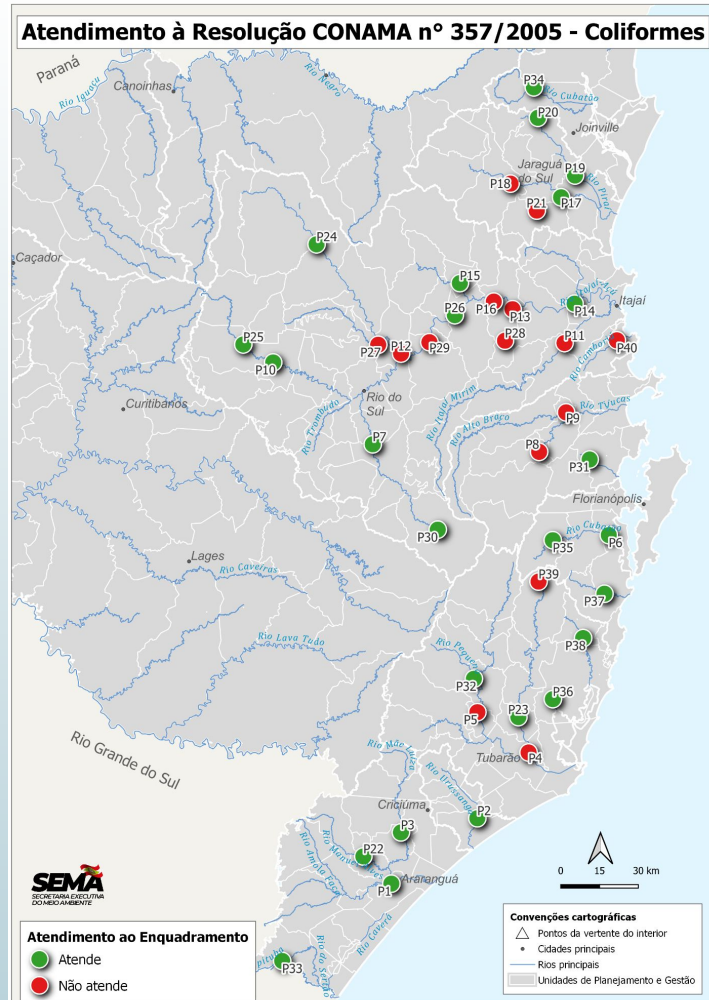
Atendimento à Resolução CONAMA n° 357/2005 - Coliformes

Paraná
Rio Iguaçu
Canoinhas
Rio Negro
P34
Rio Cubatão
P20
Joinville
Jaraguá do Sul
P19
P18
Rio Piraí
P21
P17
P24
Caçador
P15
P16
P13
P14
Itajaí
P26
P28
P11
P40
P25
P27
P12
P29
P10
Rio do Sul
Curitibanos
Rio Itajaí Mirim
Rio Alto Braço
P9
Rio Tijucas
P7
P8
P31
Florianópolis
P30
Rio Cubatão
P35
P6
Lages
Rio Caveiras
P39
P37
Rio Lava Tudo
P38
Rio Pequeno
P32
P36
P5
P23
Rio Grande do Sul
Rio Mãe Luzia
Tubarão
P4
Rio Urussanga
Criciúma
P2
P3
P22
Rio Amola Faca
P1
Araranguá
SEMA
SECRETARIA EXECUTIVA DO MEIO AMBIENTE
0 15 30 km
Convenções cartográficas
Pontos da vertente do interior
Cidades principais
Rios principais
Unidades de Planejamento e Gestão
Atendimento ao Enquadramento
Atende
Não atende
Rio Caverá
Rio do Sertão
P33